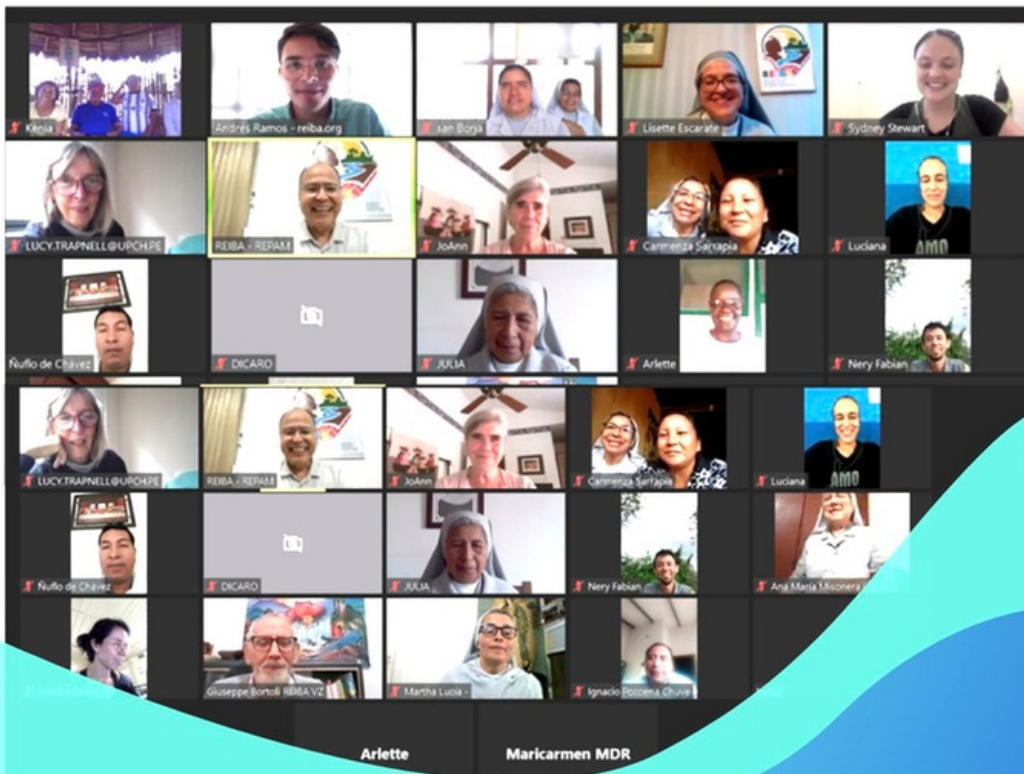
Kenia
Andrés Ramos - reiba.org
san Borja
Lisette Escarate
Sydney Stewart
LUCY.TRAPNELL@UPCH.PE
REIBA - REPAM
JoAnn
Carmenza Sarrapia
Luciana
AMO
Ñuflo de Chávez
DICARO
JULIA
Arlette
Nery Fabian
LUCY.TRAPNELL@UPCH.PE
REIBA - REPAM
JoAnn
Carmenza Sarrapia
Luciana
AMO
Ñuflo de Chávez
DICARO
JULIA
Nery Fabian
Ana María Misionera
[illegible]
Giuseppe Bortoli REIBA VZ
Martha Lucia -
Ignacio Poccena Chuvé
Arlette
Maricarmen MDR